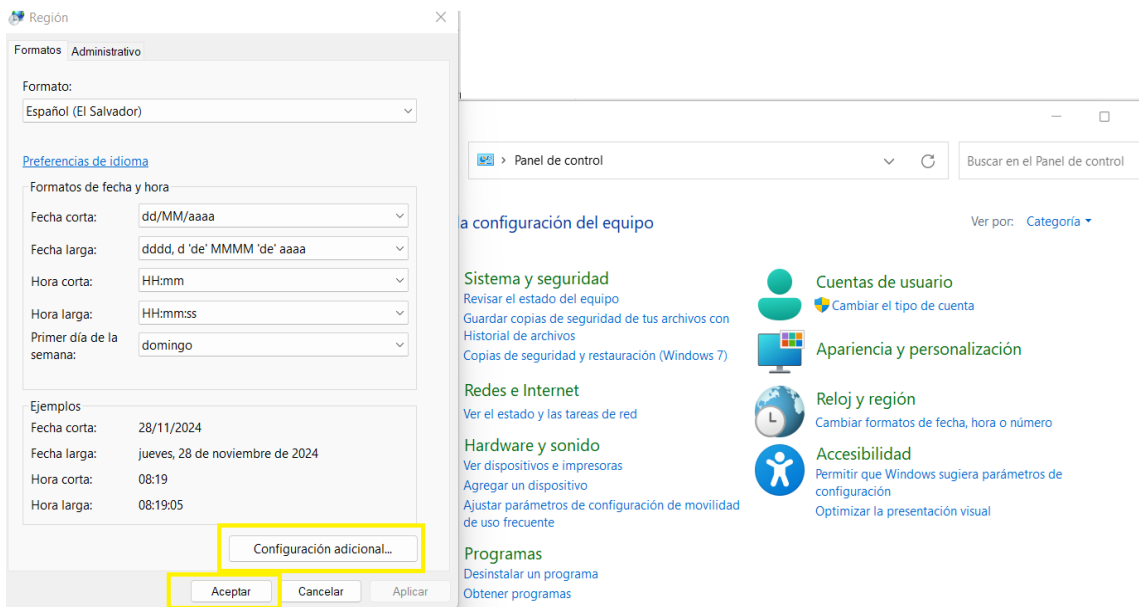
Región

Formatos | Administrativo

Formato:
Español (El Salvador)

Preferencias de idioma

Formatos de fecha y hora
Fecha corta: dd/MM/aaaa
Fecha larga: dddd, d 'de' MMMM 'de' aaaa
Hora corta: HH:mm
Hora larga: HH:mm:ss
Primer día de la semana: domingo

Ejemplos
Fecha corta: 28/11/2024
Fecha larga: jueves, 28 de noviembre de 2024
Hora corta: 08:19
Hora larga: 08:19:05

Configuración adicional...

Aceptar | Cancelar | Aplicar

Panel de control
Buscar en el Panel de control

a configuración del equipo
Ver por: Categoría

Sistema y seguridad
Revisar el estado del equipo
Guardar copias de seguridad de tus archivos con Historial de archivos
Copias de seguridad y restauración (Windows 7)

Redes e Internet
Ver el estado y las tareas de red

Hardware y sonido
Ver dispositivos e impresoras
Agregar un dispositivo
Ajustar parámetros de configuración de movilidad de uso frecuente

Programas
Desinstalar un programa
Obtener programas

Cuentas de usuario
Cambiar el tipo de cuenta

Apariencia y personalización

Reloj y región
Cambiar formatos de fecha, hora o número

Accesibilidad
Permitir que Windows sugiera parámetros de configuración
Optimizar la presentación visual